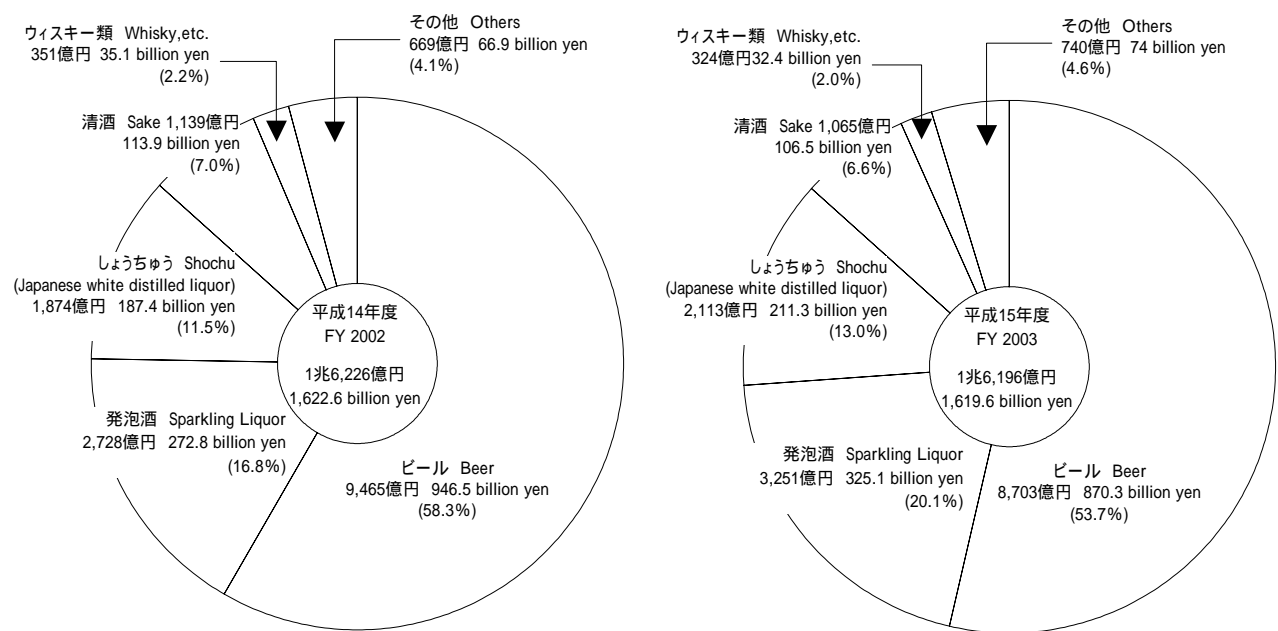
ウィスキー類 Whisky,etc.
351億円 35.1 billion yen
(2.2%)

その他 Others
669億円 66.9 billion yen
(4.1%)

清酒 Sake 1,139億円
113.9 billion yen
(7.0%)

しょうちゅう Shochu
(Japanese white distilled liquor)
1,874億円 187.4 billion yen
(11.5%)

平成14年度
FY 2002
1兆6,226億円
1,622.6 billion yen

発泡酒 Sparkling Liquor
2,728億円 272.8 billion yen
(16.8%)

ビール Beer
9,465億円 946.5 billion yen
(58.3%)

ウィスキー類 Whisky,etc.
324億円32.4 billion yen
(2.0%)

その他 Others
740億円 74 billion yen
(4.6%)

清酒 Sake 1,065億円
106.5 billion yen
(6.6%)

しょうちゅう Shochu
(Japanese white distilled liquor)
2,113億円 211.3 billion yen
(13.0%)

平成15年度
FY 2003
1兆6,196億円
1,619.6 billion yen

発泡酒 Sparkling Liquor
3,251億円 325.1 billion yen
(20.1%)

ビール Beer
8,703億円 870.3 billion yen
(53.7%)